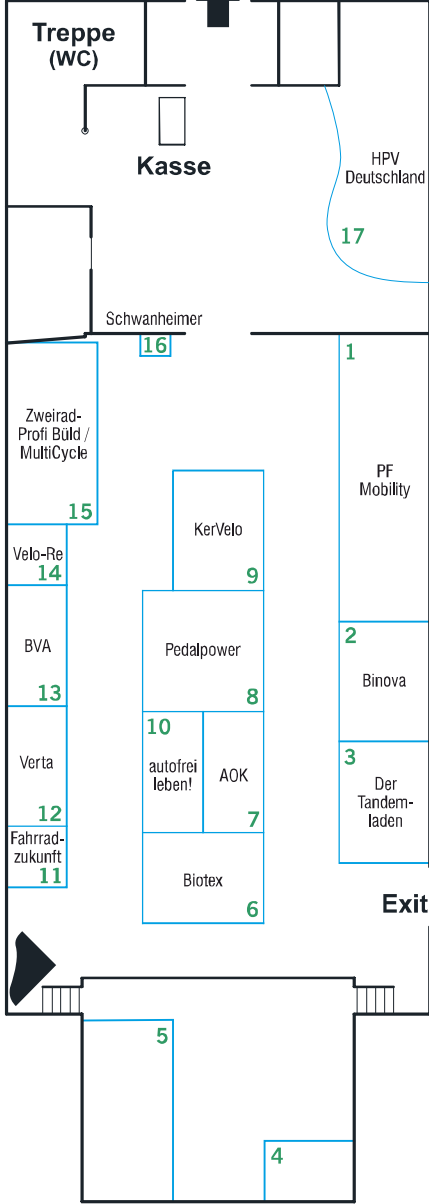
Treppe
(WC)

Kasse

HPV
Deutschland
17

Schwanheimer
16

1
PF
Mobility

Zweirad-
Profi Büld /
MultiCycle
15

KerVelo
9

Velo-Re
14

BVA
13

Pedalpower
8

2
Binova

10
autofrei
leben!

AOK
7

Verta
12

3
Der
Tandem-
laden

Fahrrad-
zukunft
11

Biotex
6

Exit

5

4